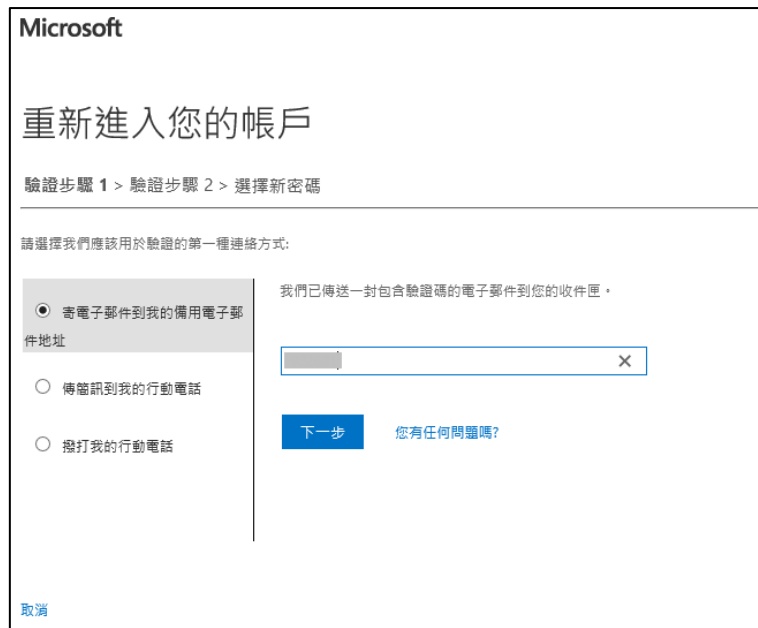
Microsoft

重新進入您的帳戶

驗證步驟 1 > 驗證步驟 2 > 選擇新密碼

請選擇我們應該用於驗證的第一種連絡方式:

寄電子郵件到我的備用電子郵件地址

傳簡訊到我的行動電話

撥打我的行動電話

我們已傳送一封包含驗證碼的電子郵件到您的收件匣。

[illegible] ×

下一步

您有任何問題嗎?

取消